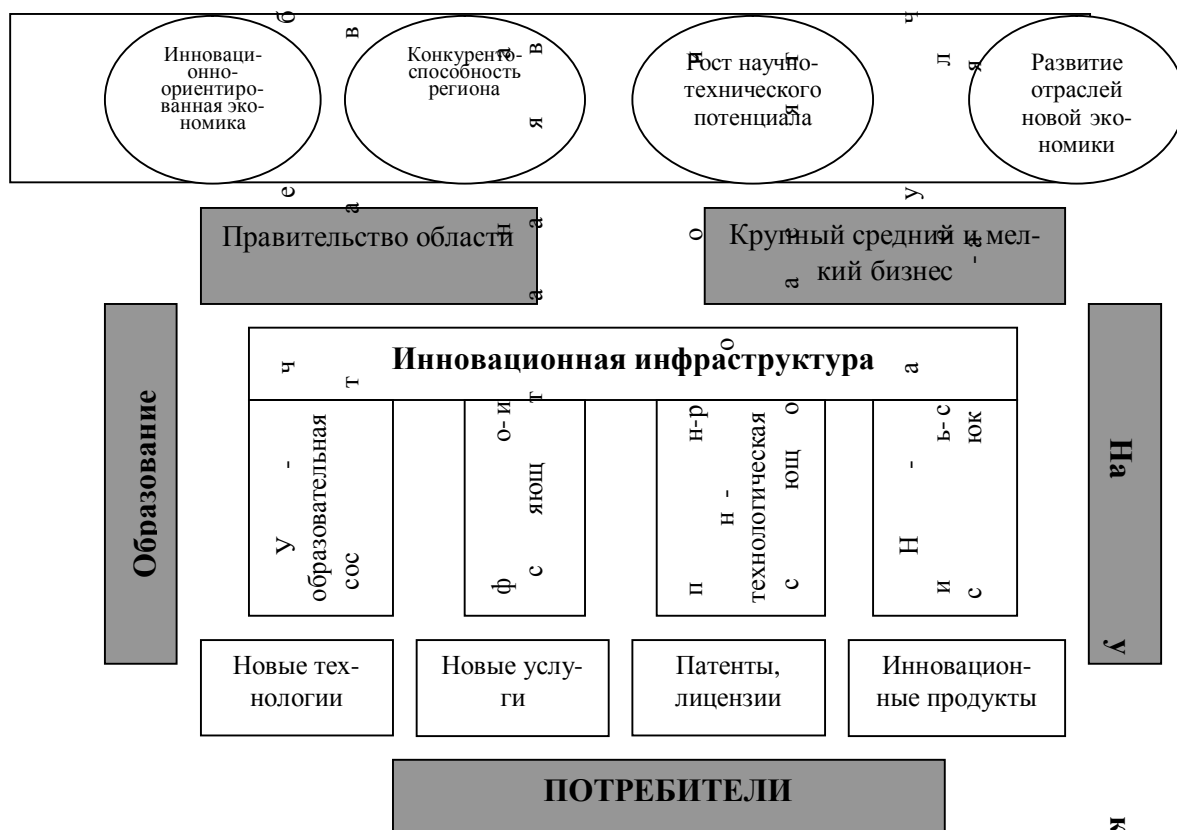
Инновационно-ориентированная экономика

Конкурентоспособность региона

Рост научно-технического потенциала

Развитие отраслей новой экономики

Правительство области

Крупный средний и мелкий бизнес

Образование

Инновационная инфраструктура

На

У образовательная сос

ф о-и с яющ

п н-р н - технологическая с ющ

Н - ь-с и юк с

у

Новые технологии

Новые услуги

Патенты, лицензии

Инновационные продукты

ПОТРЕБИТЕЛИ

к